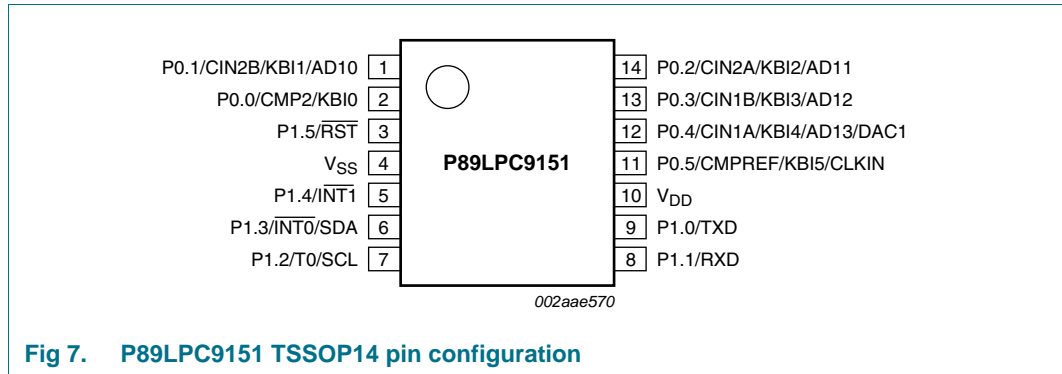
P0.1/CIN2B/KBI1/AD10 1
P0.0/CMP2/KBI0 2
P1.5/$\overline{RST}$ 3
$V_{SS}$ 4
P1.4/$\overline{INT1}$ 5
P1.3/$\overline{INT0}$/SDA 6
P1.2/T0/SCL 7

P89LPC9151

14 P0.2/CIN2A/KBI2/AD11
13 P0.3/CIN1B/KBI3/AD12
12 P0.4/CIN1A/KBI4/AD13/DAC1
11 P0.5/CMPREF/KBI5/CLKIN
10 $V_{DD}$
9 P1.0/TXD
8 P1.1/RXD

002aae570

Fig 7. P89LPC9151 TSSOP14 pin configuration